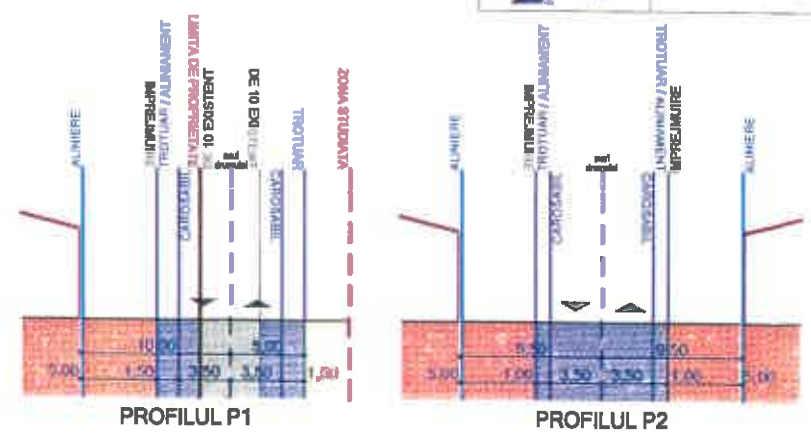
ALINIERE
ÎMPREJMUIRE
TROTUAR / ALINIAMENT
LIMITA DE PROPRIETATE
CAROSABIL
DE 10 EXISTENT
ax
drum
DE 10 EXISTENT
CAROSABIL
TROTUAR
ZONA STUDIATA
10,00
5,00
5,00
1,50
3,50
3,50
1,50
PROFILUL P1
ALINIERE
ÎMPREJMUIRE
TROTUAR / ALINIAMENT
CAROSABIL
ax
drum
CAROSABIL
TROTUAR / ALINIAMENT
ÎMPREJMUIRE
ALINIERE
5,50
5,50
5,00
1,00
3,50
3,50
1,00
5,00
PROFILUL P2